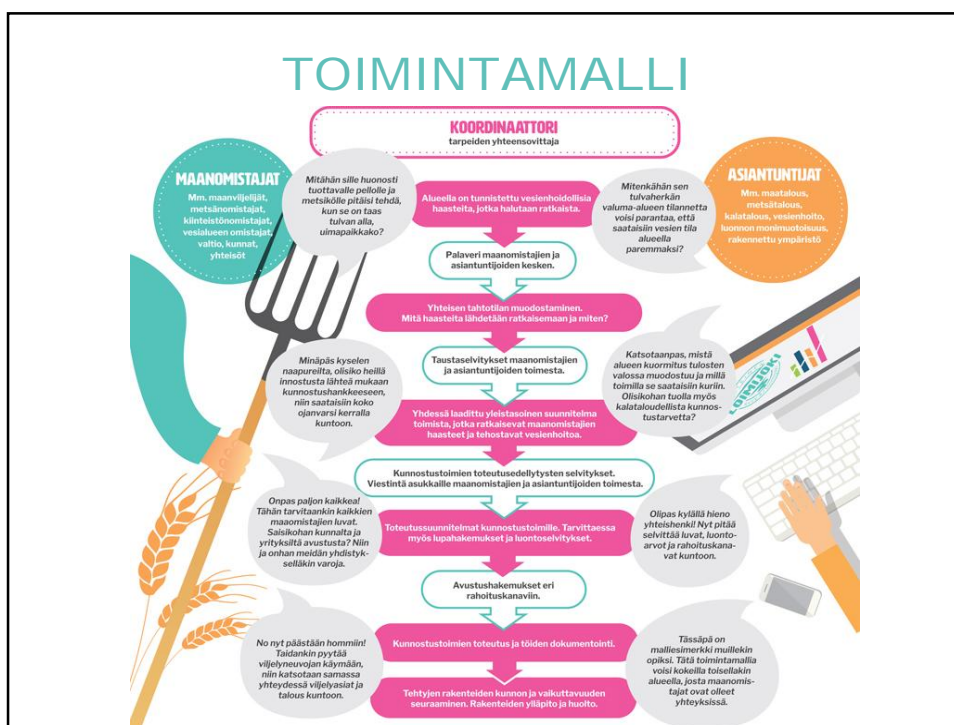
TOIMINTAMALLI

KOORDINAATTORI
tarpeiden yhteensovittaja

MAANOMISTAJAT
Mm. maanviljelijät, metsänomistajat, kiinteistönomistajat, vesialueen omistajat, valtio, kunnat, yhteisöt

Mitähän sille huonosti tuottavalle pellolle ja metsikölle pitäisi tehdä, kun se on taas tulvan alla, uimapaikkako?

Alueella on tunnistettu vesienhoidollisia haasteita, jotka halutaan ratkaista.

Mitenkähän sen tulvaherkän valuma-alueen tilannetta voisi parantaa, että saataisiin vesien tila alueella paremmaksi?

ASIANTUNTIJAT
Mm. maatalous, metsätalous, kalatalous, vesienhoito, luonnon monimuotoisuus, rakennettu ympäristö

Palaveri maanomistajien ja asiantuntijoiden kesken.

Yhteisen tahtotilan muodostaminen. Mitä haasteita lähdetään ratkaisemaan ja miten?

Minäpäs kyselen naapureilta, olisiko heillä innostusta lähteä mukaan kunnostushankkeeseen, niin saataisiin koko ojanvarsi kerralla kuntoon.

Taustaselvitykset maanomistajien ja asiantuntijoiden toimesta.

Katsotaanpas, mistä alueen kuormitus tulosten valossa muodostuu ja millä toimilla se saataisiin kuriin. Olisikohan tuolla myös kalataloudellista kunnostustarvetta?

TOIMIJOKI

Yhdessä laadittu yleistasoinen suunnitelma toimista, jotka ratkaisevat maanomistajien haasteet ja tehostavat vesienhoitoa.

Kunnostustoimien toteutusedellytysten selvitykset. Viestintä asukkaille maanomistajien ja asiantuntijoiden toimesta.

Onpas paljon kaikkea! Tähän tarvitaankin kaikkien maaomistajien luvat. Saisikohan kunnalta ja yrityksiltä avustusta? Niin ja onhan meidän yhdistykselläkin varoja.

Toteutussuunnitelmat kunnostustoimille. Tarvittaessa myös lupahakemukset ja luontoselvitykset.

Olipas kyllä hieno yhteishenki! Nyt pitää selvittää luvat, luontoarvot ja rahoituskanavat kuntoon.

Avustushakemukset eri rahoituskanaviin.

No nyt päästään hommiin! Taidankin pyytää viljelyneuvojan käymään, niin katsotaan samassa yhteydessä viljelyasiat ja talous kuntoon.

Kunnostustoimien toteutus ja töiden dokumentointi.

Tässäpä on malliesimerkki muillekin opiksi. Tätä toimintamallia voisi kokeilla toisellakin alueella, josta maanomistajat ovat olleet yhteyksissä.

Tehtyjen rakenteiden kunnon ja vaikuttavuuden seuraaminen. Rakenteiden ylläpito ja huolto.